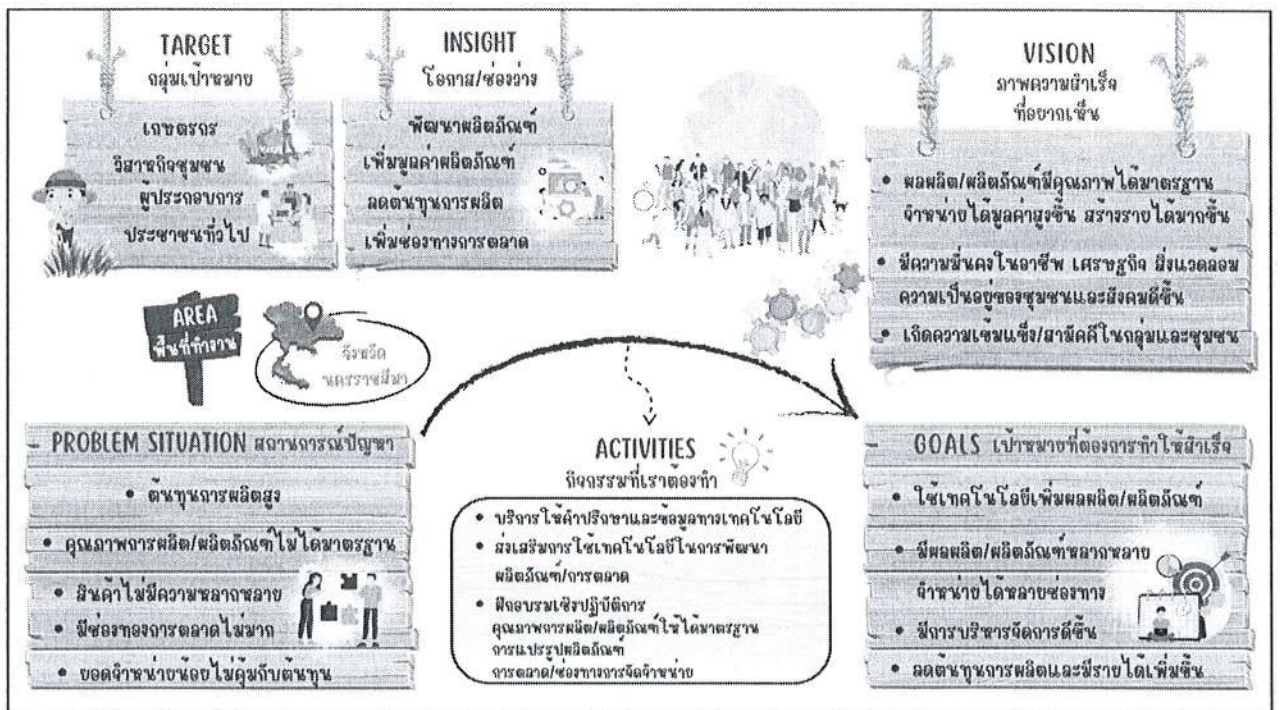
TARGET
กลุ่มเป้าหมาย

เกษตรกร
วิสาหกิจชุมชน
ผู้ประกอบการ
ประชาชนทั่วไป

INSIGHT
โอกาส/ช่องว่าง

พัฒนาผลิตภัณฑ์
เพิ่มมูลค่าผลิตภัณฑ์
ลดต้นทุนการผลิต
เพิ่มช่องทางการตลาด

VISION
ภาพความสำเร็จ
ที่อยากเห็น

• ผลผลิต/ผลิตภัณฑ์มีคุณภาพได้มาตรฐาน จำหน่ายได้มูลค่าสูงขึ้น สร้างรายได้มากขึ้น
• มีความมั่นคงในอาชีพ เศรษฐกิจ สิ่งแวดล้อม ความเป็นอยู่ของชุมชนและสังคมดีขึ้น
• เกิดความเข้มแข็ง/สามัคคีในกลุ่มและชุมชน

AREA
พื้นที่ทำงาน

จังหวัด
นครราชสีมา

PROBLEM SITUATION สถานการณ์ปัญหา

• ต้นทุนการผลิตสูง
• คุณภาพการผลิต/ผลิตภัณฑ์ไม่ได้มาตรฐาน
• สินค้าไม่มีความหลากหลาย
• มีช่องทางการตลาดไม่มาก
• ยอดจำหน่ายน้อยไม่คุ้มกับต้นทุน

ACTIVITIES
กิจกรรมที่เราต้องทำ

• บริการให้คำปรึกษาและข้อมูลทางเทคโนโลยี
• ส่งเสริมการใช้เทคโนโลยีในการพัฒนาผลิตภัณฑ์/การตลาด
• ฝึกอบรมเชิงปฏิบัติการ คุณภาพการผลิต/ผลิตภัณฑ์ให้ได้มาตรฐาน การแปรรูปผลิตภัณฑ์ การตลาด/ช่องทางการจัดจำหน่าย

GOALS เป้าหมายที่ต้องการทำให้สำเร็จ

• ใช้เทคโนโลยีเพิ่มผลผลิต/ผลิตภัณฑ์
• มีผลผลิต/ผลิตภัณฑ์หลากหลาย จำหน่ายได้หลายช่องทาง
• มีการบริหารจัดการดีขึ้น
• ลดต้นทุนการผลิตและมีรายได้เพิ่มขึ้น